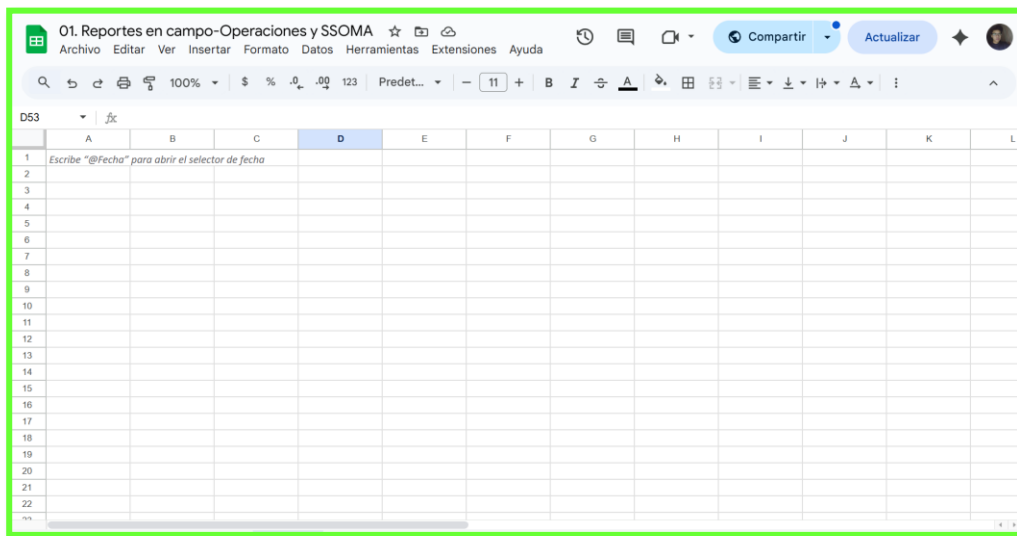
01. Reportes en campo-Operaciones y SSOMA

Archivo Editar Ver Insertar Formato Datos Herramientas Extensiones Ayuda

Compartir

Actualizar

100% $ % .0 .00 123 Predet... 11 B I A

D53 fx

| | A | B | C | D | E | F | G | H | I | J | K | L |
|---|---|---|---|---|---|---|---|---|---|---|---|---|
| 1 | Escribe "@Fecha" para abrir el selector de fecha | | | | | | | | | | | |
| 2 | | | | | | | | | | | | |
| 3 | | | | | | | | | | | | |
| 4 | | | | | | | | | | | | |
| 5 | | | | | | | | | | | | |
| 6 | | | | | | | | | | | | |
| 7 | | | | | | | | | | | | |
| 8 | | | | | | | | | | | | |
| 9 | | | | | | | | | | | | |
| 10 | | | | | | | | | | | | |
| 11 | | | | | | | | | | | | |
| 12 | | | | | | | | | | | | |
| 13 | | | | | | | | | | | | |
| 14 | | | | | | | | | | | | |
| 15 | | | | | | | | | | | | |
| 16 | | | | | | | | | | | | |
| 17 | | | | | | | | | | | | |
| 18 | | | | | | | | | | | | |
| 19 | | | | | | | | | | | | |
| 20 | | | | | | | | | | | | |
| 21 | | | | | | | | | | | | |
| 22 | | | | | | | | | | | | |